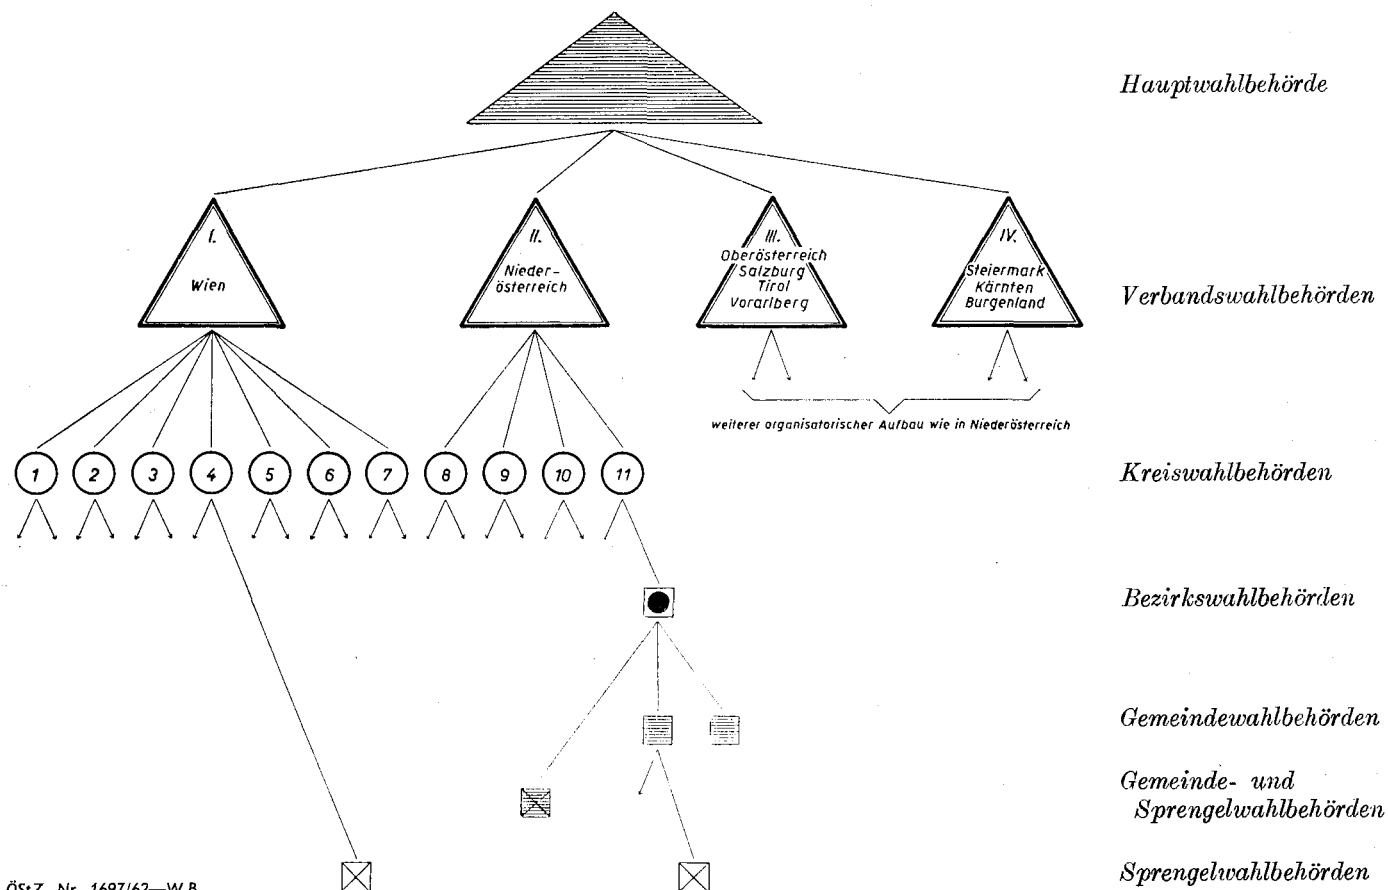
Hauptwahlbehörde

I.
Wien

II.
Nieder-
österreich

III.
Oberösterreich
Salzburg
Tirol
Vorarlberg

IV.
Steiermark
Kärnten
Burgenland

Verbandswahlbehörden

weiterer organisatorischer Aufbau wie in Niederösterreich

1 2 3 4 5 6 7 8 9 10 11

Kreiswahlbehörden

Bezirkswahlbehörden

Gemeindewahlbehörden

Gemeinde- und Sprengelwahlbehörden

Sprengelwahlbehörden

ÖStZ. Nr. 1697/62—W.B.